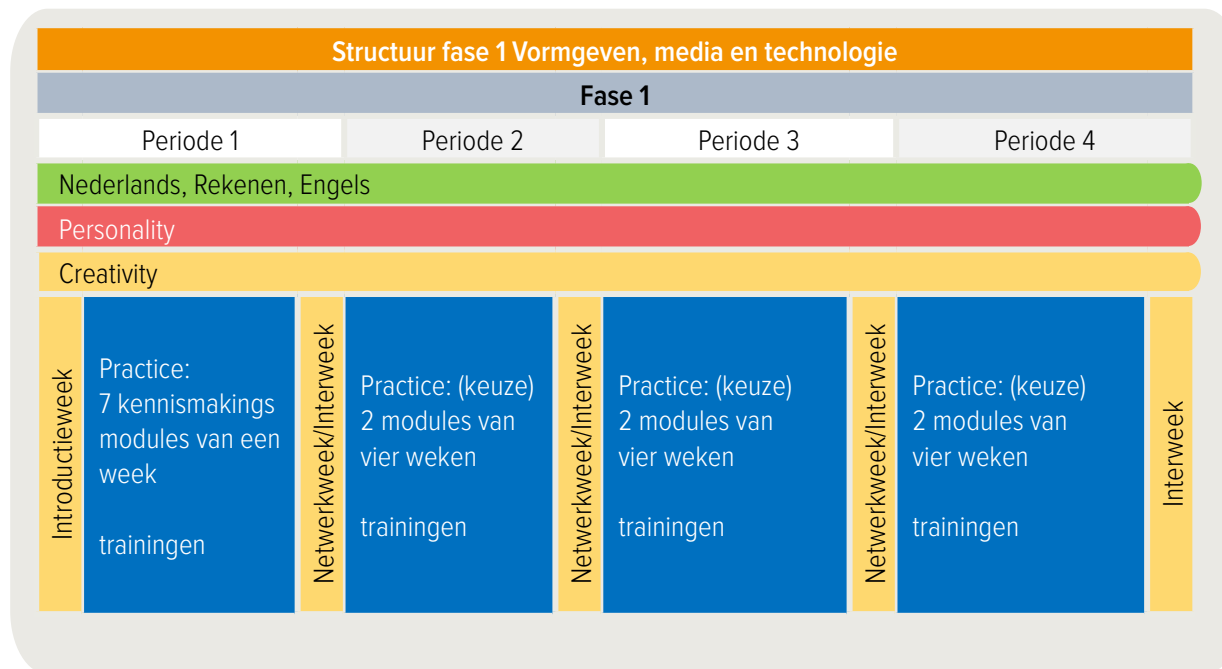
Structuur fase 1 Vormgeven, media en technologie

Fase 1

| Periode 1 | Periode 2 | Periode 3 | Periode 4 |
|---|---|---|---|

Nederlands, Rekenen, Engels

Personality

Creativity

Introductieweek

Practice:
7 kennismakings modules van een week

trainingen

Netwerkweek/Interweek

Practice: (keuze)
2 modules van vier weken

trainingen

Netwerkweek/Interweek

Practice: (keuze)
2 modules van vier weken

trainingen

Netwerkweek/Interweek

Practice: (keuze)
2 modules van vier weken

trainingen

Interweek